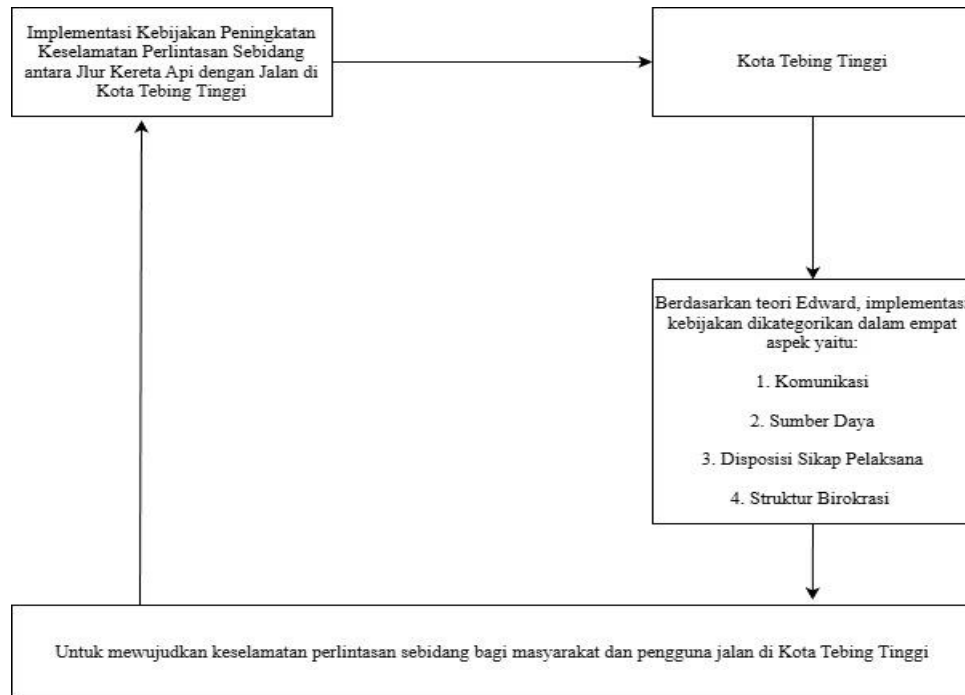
Implementasi Kebijakan Peningkatan Keselamatan Perlintasan Sebidang antara Jlur Kereta Api dengan Jalan di Kota Tebing Tinggi

Kota Tebing Tinggi

Berdasarkan teori Edward, implementasi kebijakan dikategorikan dalam empat aspek yaitu:

1. Komunikasi

2. Sumber Daya

3. Disposisi Sikap Pelaksana

4. Struktur Birokrasi

Untuk mewujudkan keselamatan perlintasan sebidang bagi masyarakat dan pengguna jalan di Kota Tebing Tinggi